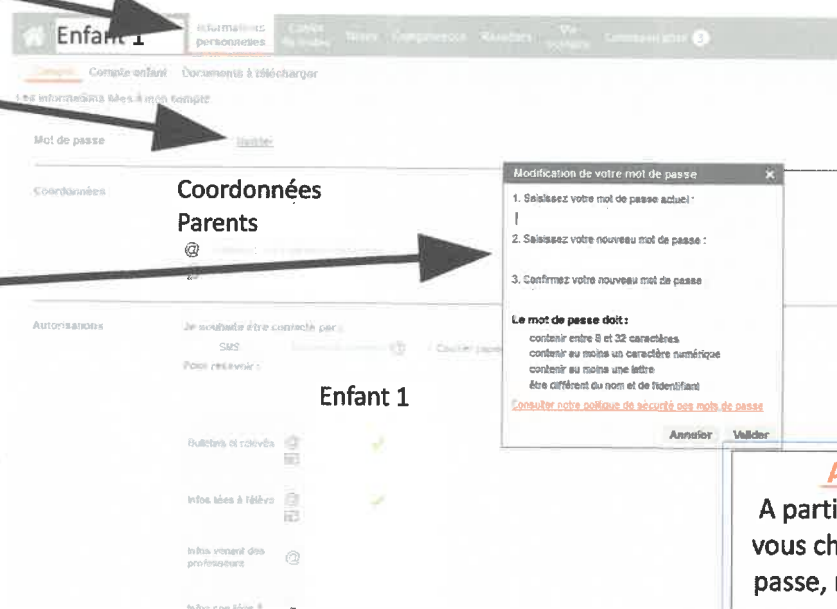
Enfant 1

Informations personnelles

Cahier de textes

Notes

Compétences

Résultats

Vie scolaire

Communication

Compte

Compte enfant

Documents à télécharger

Les informations liées à mon compte

Mot de passe

Modifier

Coordonnées

Coordonnées Parents

@

Autorisations

Je souhaite être contacté par :

SMS

Pour recevoir :

Enfant 1

Bulletins et relevés

Infos liées à l'élève

Infos venant des professeurs

Modification de votre mot de passe

1. Saisissez votre mot de passe actuel :

2. Saisissez votre nouveau mot de passe :

3. Confirmez votre nouveau mot de passe

Le mot de passe doit :

contenir entre 8 et 32 caractères

contenir au moins un caractère numérique

contenir au moins une lettre

être différent du nom et de l'identifiant

Consulter notre politique de sécurité des mots de passe

Annuler

Valider

A

A parti

vous ch

passe,